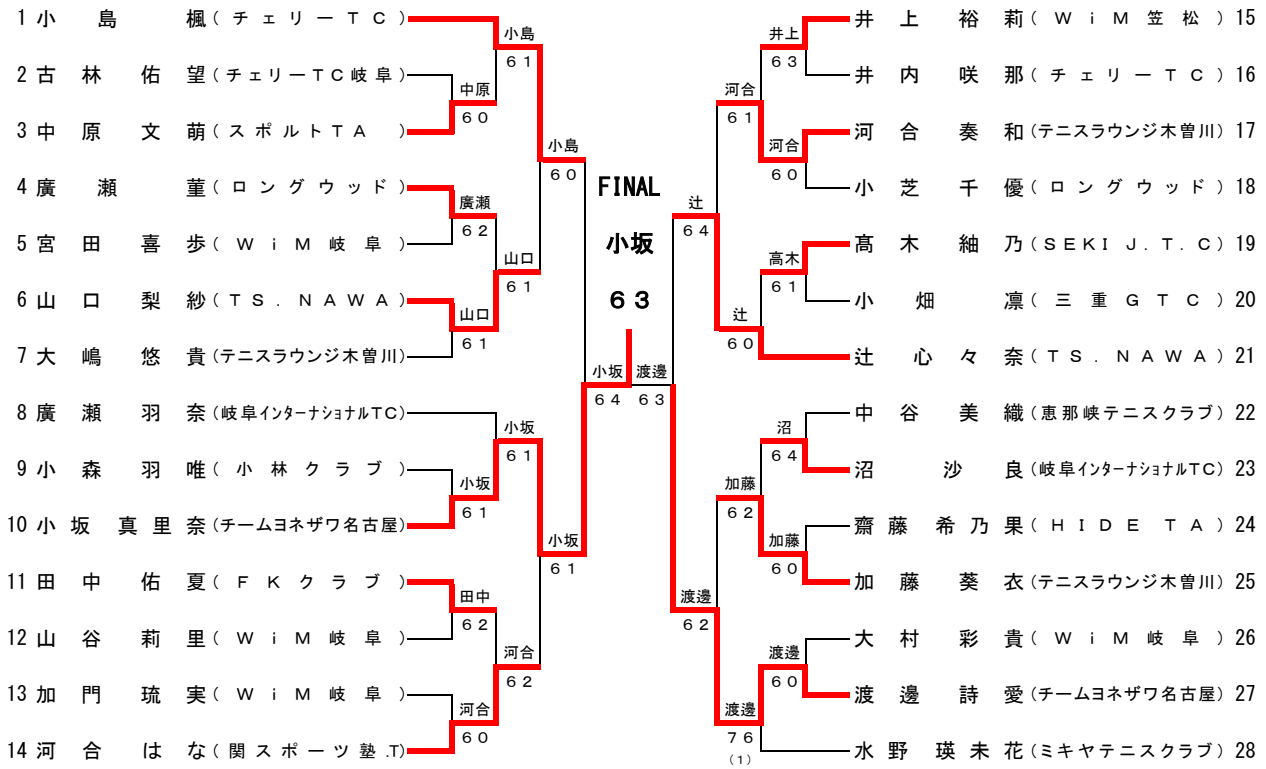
1 小島 楓（チェリーＴＣ）
2 古林 佑望（チェリーＴＣ岐阜）
3 中原 文萌（スポルトＴＡ）
4 廣瀬 菫（ロングウッド）
5 宮田 喜歩（ＷｉＭ岐阜）
6 山口 梨紗（ＴＳ．ＮＡＷＡ）
7 大嶋 悠貴（テニスラウンジ木曽川）
8 廣瀬 羽奈（岐阜インターナショナルＴＣ）
9 小森 羽唯（小林クラブ）
10 小坂 真里奈（チームヨネザワ名古屋）
11 田中 佑夏（ＦＫクラブ）
12 山谷 莉里（ＷｉＭ岐阜）
13 加門 琉実（ＷｉＭ岐阜）
14 河合 はな（関スポーツ塾.T）

中原 60
小島 61
廣瀬 62
山口 61
山口 61
小島 60
小坂 61
小坂 61
田中 62
河合 60
河合 62
小坂 61
小坂 64
渡邊 63

FINAL
小坂
63

井上 裕莉（ＷｉＭ笠松）15
井内 咲那（チェリーＴＣ）16
河合 奏和（テニスラウンジ木曽川）17
小芝 千優（ロングウッド）18
高木 紬乃（ＳＥＫＩ Ｊ．Ｔ．Ｃ）19
小畑 凛（三重ＧＴＣ）20
辻 心々奈（ＴＳ．ＮＡＷＡ）21
中谷 美織（恵那峡テニスクラブ）22
沼 沙良（岐阜インターナショナルＴＣ）23
齋藤 希乃果（ＨＩＤＥ ＴＡ）24
加藤 葵衣（テニスラウンジ木曽川）25
大村 彩貴（ＷｉＭ岐阜）26
渡邊 詩愛（チームヨネザワ名古屋）27
水野 瑛未花（ミキヤテニスクラブ）28

井上 63
河合 61
河合 60
辻 64
高木 61
辻 60
沼 64
加藤 62
加藤 60
渡邊 62
渡邊 60
渡邊 76
（1）